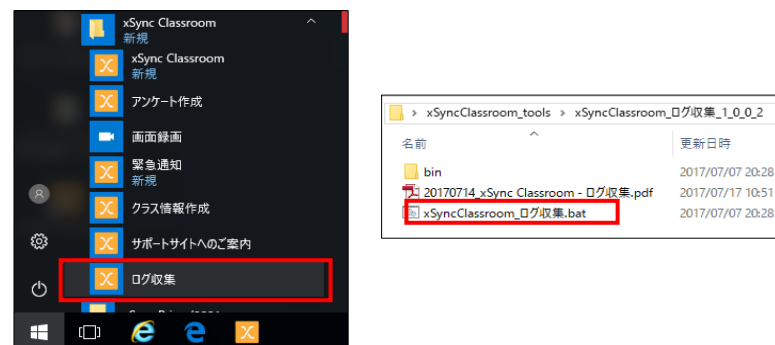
xSync Classroom
新規
xSync Classroom
新規
アンケート作成
画面録画
緊急通知
新規
クラス情報作成
サポートサイトへのご案内
ログ収集

xSyncClassroom_tools > xSyncClassroom_ログ収集_1_0_0_2

| 名前 | 更新日時 |
|---|---|
| bin | 2017/07/07 20:28 |
| 20170714_xSync Classroom - ログ収集.pdf | 2017/07/17 10:51 |
| xSyncClassroom_ログ収集.bat | 2017/07/07 20:28 |